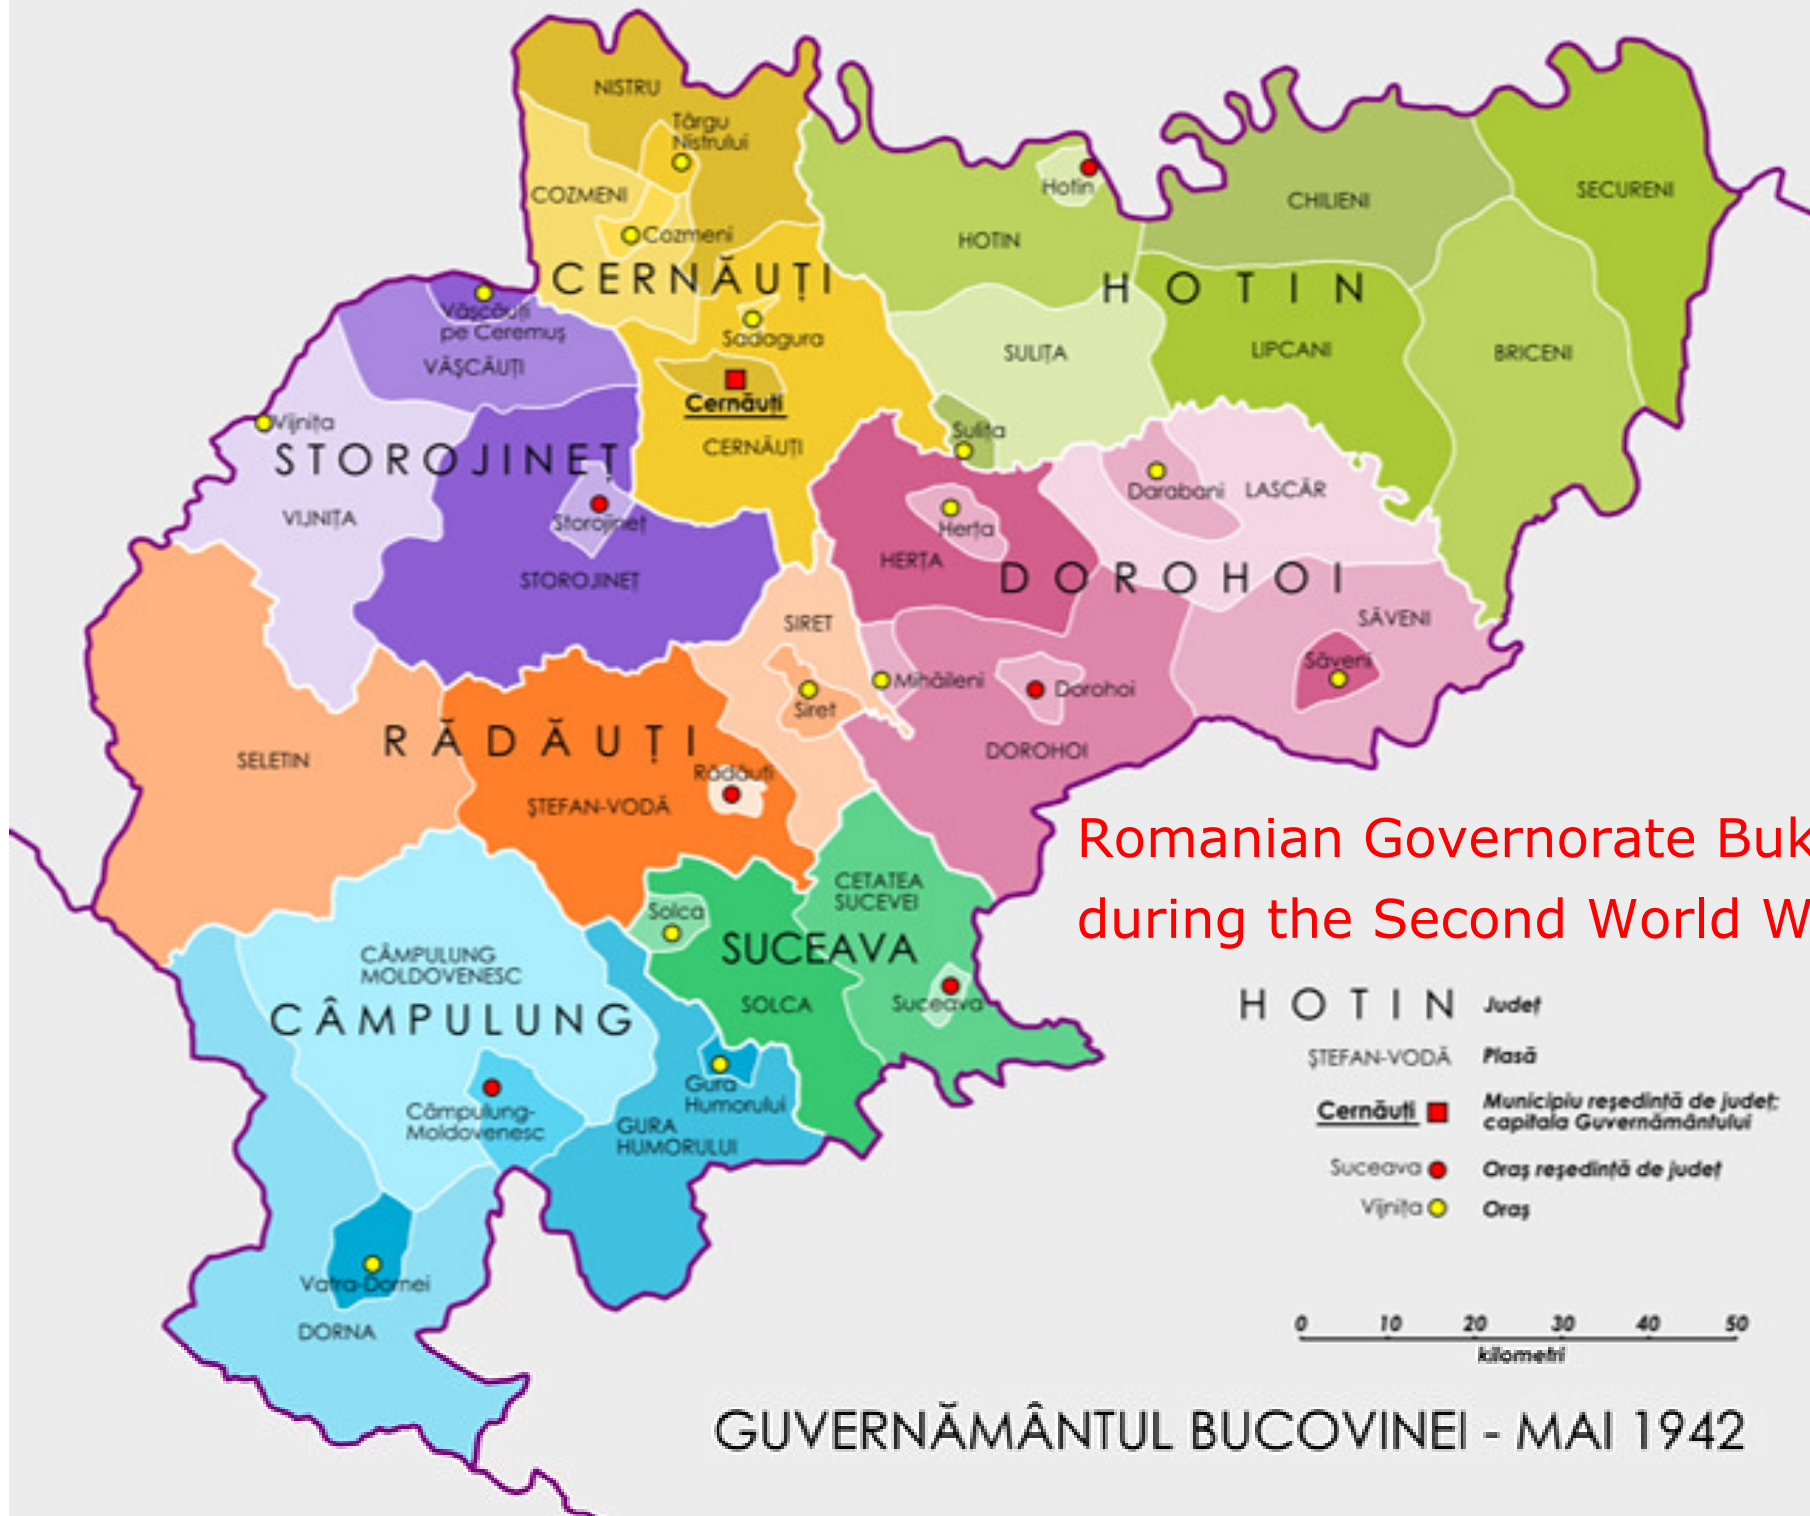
NISTRU
Târgu Nistrului
COZMENI
Cozmeni
CERNĂUȚI
Văscăuți pe Ceremuș
VĂSCĂUȚI
Sadagura
Cernăuți
CERNĂUȚI
Vijnița
STOROJINEȚ
VIJNIȚA
Storojineț
STOROJINEȚ
Hotin
HOTIN
CHILIENI
SECURENI
HOTIN
SULIȚA
LIPCANI
BRICENI
Sulița
Darabani
LASCĂR
Herța
HERȚA
DOROHOI
SIRET
SĂVENI
Săveni
Mihăileni
Dorohoi
Siret
DOROHOI
SELETIN
RĂDĂUȚI
Rădăuți
ȘTEFAN-VODĂ
CETATEA SUCEVEI
Solca
SUCEAVA
SOLCA
Suceava
CÂMPULUNG MOLDOVENESC
CÂMPULUNG
Gura Humorului
GURA HUMORULUI
Câmpulung-Moldovenesc
Vatra-Dornei
DORNA
Romanian Governorate Buk
during the Second World W
HOTIN Județ
ȘTEFAN-VODĂ Plasă
Cernăuți Municipiu reședință de județ; capitala Guvernământului
Suceava Oraș reședință de județ
Vijnița Oraș
0 10 20 30 40 50
kilometri
GUVERNĂMÂNTUL BUCOVINEI - MAI 1942